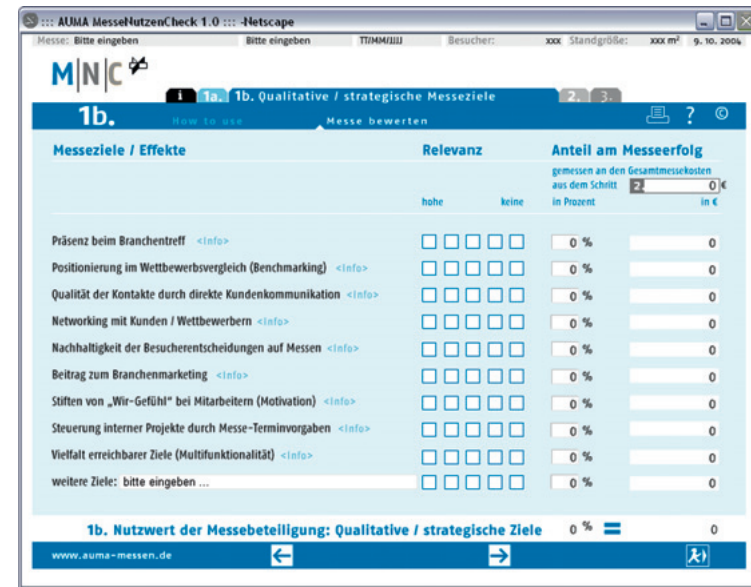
::: AUMA MesseNutzenCheck 1.0 ::: -Netscape

Messe: Bitte eingeben Bitte eingeben TT/MM/JJJJ Besucher: xxx Standgröße: xxx m² 9. 10. 2006

M|N|C

i 1a. 1b. Qualitative / strategische Messeziele 2. 3.

1b. How to use Messe bewerten ? ©

Messeziele / Effekte

Relevanz

hohe keine

Anteil am Messeerfolg

gemessen an den Gesamtmessekosten aus dem Schritt 2 0 €

in Prozent in €

Präsenz beim Branchentreff <Info> 0 % 0

Positionierung im Wettbewerbsvergleich (Benchmarking) <Info> 0 % 0

Qualität der Kontakte durch direkte Kundenkommunikation <Info> 0 % 0

Networking mit Kunden / Wettbewerbern <Info> 0 % 0

Nachhaltigkeit der Besucherentscheidungen auf Messen <Info> 0 % 0

Beitrag zum Branchenmarketing <Info> 0 % 0

Stiften von „Wir-Gefühl" bei Mitarbeitern (Motivation) <Info> 0 % 0

Steuerung interner Projekte durch Messe-Terminvorgaben <Info> 0 % 0

Vielfalt erreichbarer Ziele (Multifunktionalität) <Info> 0 % 0

weitere Ziele: bitte eingeben ... 0 % 0

1b. Nutzwert der Messebeteiligung: Qualitative / strategische Ziele 0 % = 0

www.auma-messen.de